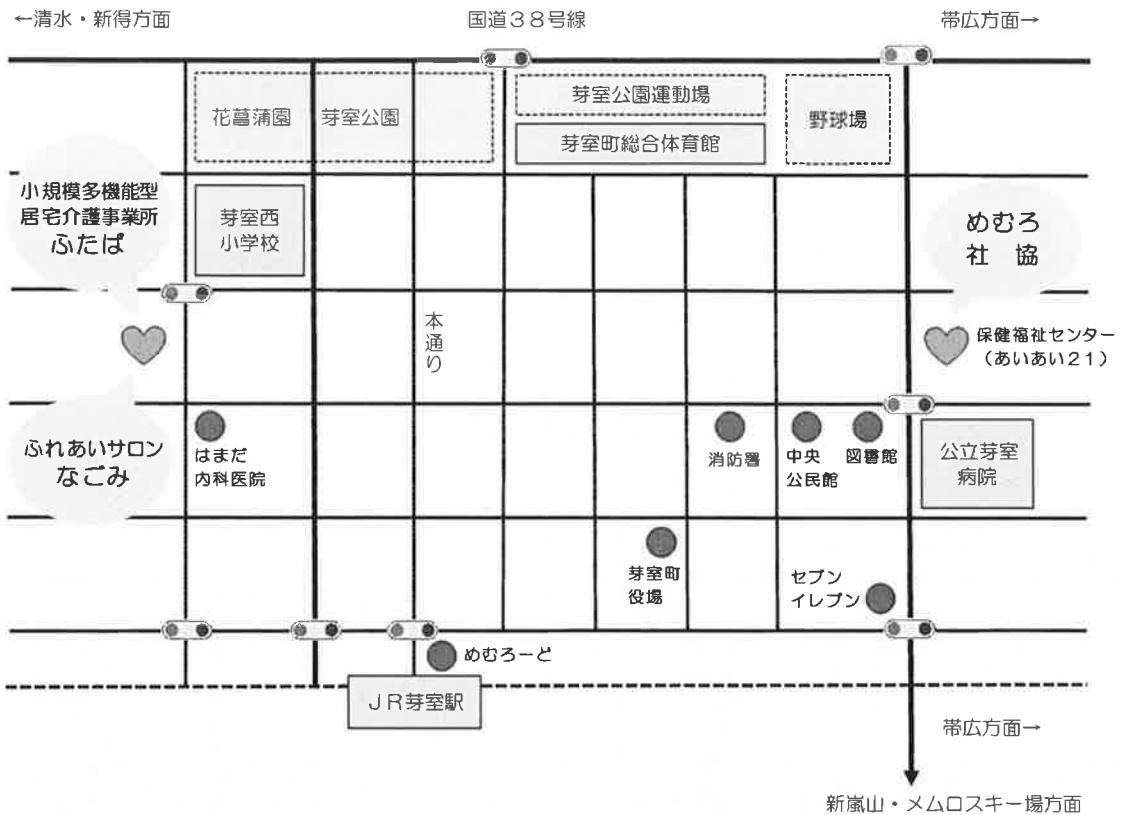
←清水・新得方面

国道38号線

帯広方面→

花菖蒲園

芽室公園

芽室公園運動場

芽室町総合体育館

野球場

小規模多機能型
居宅介護事業所
ふたば

芽室西
小学校

めむろ
社 協

本
通
り

保健福祉センター
（あいあい21）

ふれあいサロン
なごみ

はまだ
内科医院

消防署

中央
公民館

図書館

公立芽室
病院

芽室町
役場

セブン
イレブン

めむろーど

JR芽室駅

帯広方面→

新嵐山・メムロスキー場方面